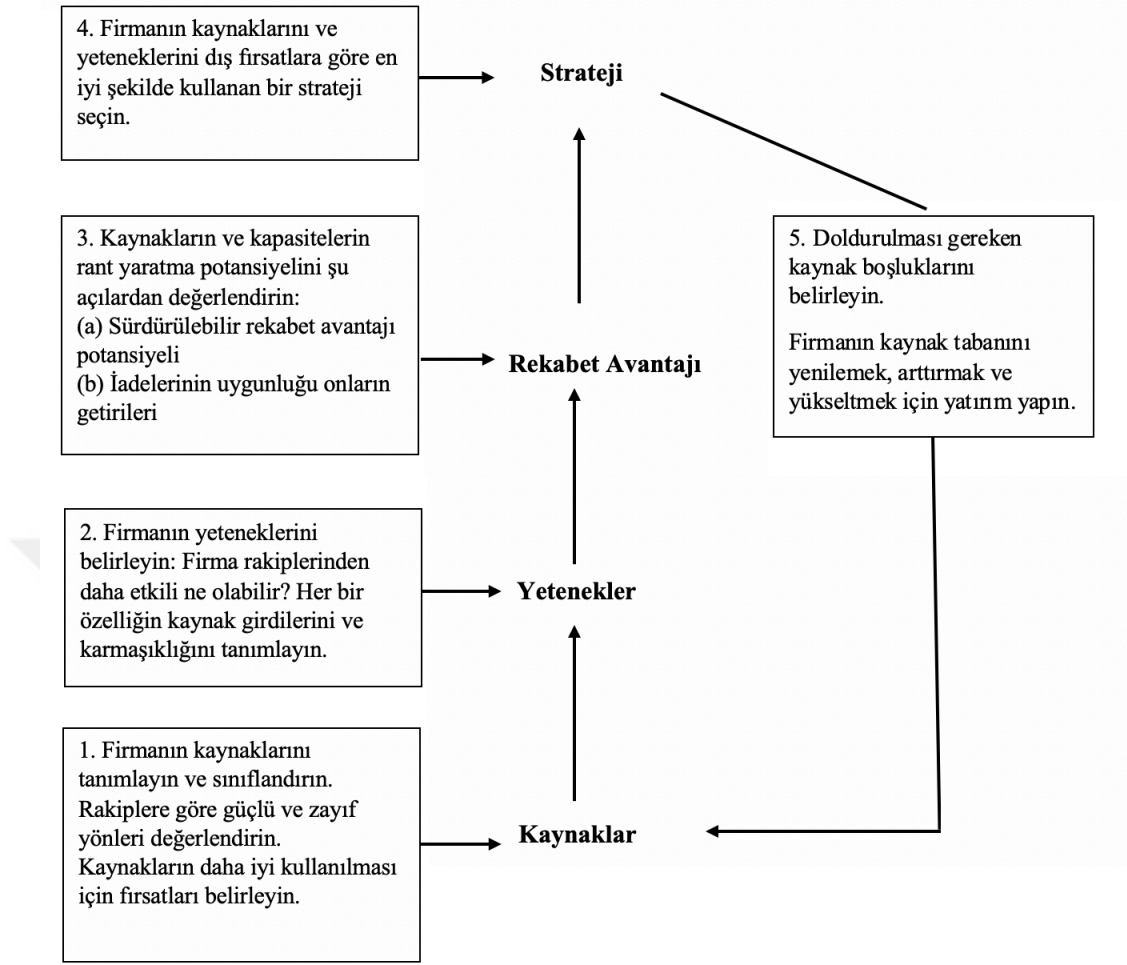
4. Firmanın kaynaklarını ve yeteneklerini dış fırsatlara göre en iyi şekilde kullanan bir strateji seçin.

Strateji

3. Kaynakların ve kapasitelerin rant yaratma potansiyelini şu açılardan değerlendirin:
(a) Sürdürülebilir rekabet avantajı potansiyeli
(b) İadelerinin uygunluğu onların getirileri

Rekabet Avantajı

5. Doldurulması gereken kaynak boşluklarını belirleyin.

Firmanın kaynak tabanını yenilemek, arttırmak ve yükseltmek için yatırım yapın.

2. Firmanın yeteneklerini belirleyin: Firma rakiplerinden daha etkili ne olabilir? Her bir özelliğin kaynak girdilerini ve karmaşıklığını tanımlayın.

Yetenekler

1. Firmanın kaynaklarını tanımlayın ve sınıflandırın. Rakiplere göre güçlü ve zayıf yönleri değerlendirin. Kaynakların daha iyi kullanılması için fırsatları belirleyin.

Kaynaklar